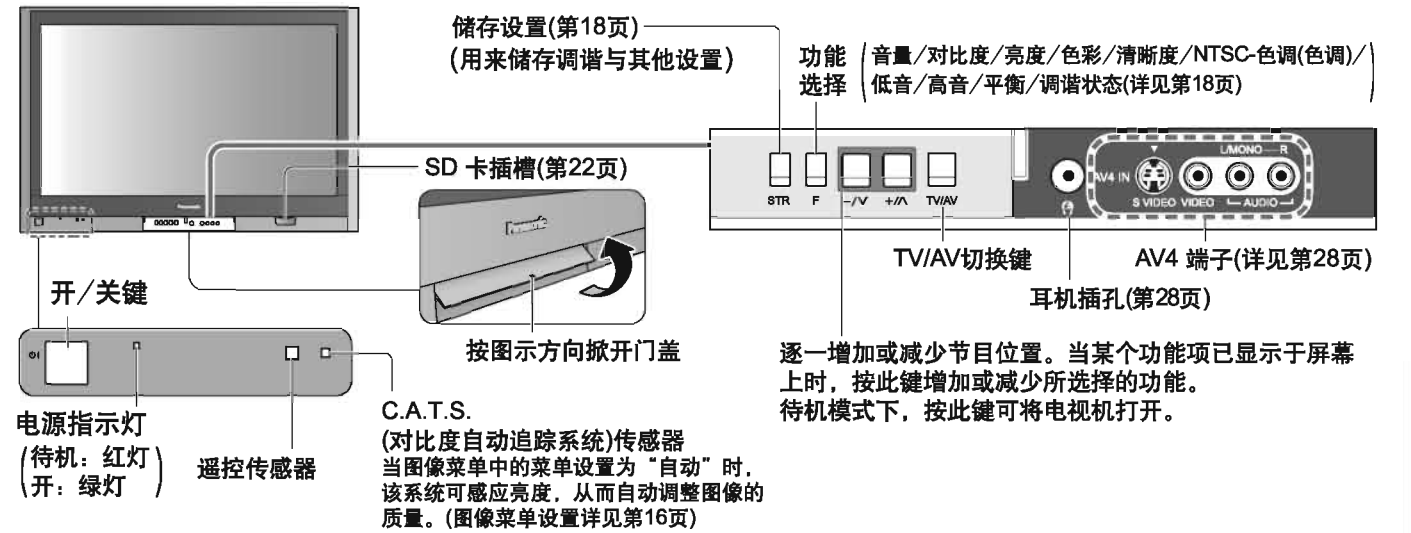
储存设置(第18页)
(用来储存调谐与其他设置)

功能选择

音量/对比度/亮度/色彩/清晰度/NTSC-色调(色调)/低音/高音/平衡/调谐状态(详见第18页)

SD 卡插槽(第22页)

STR F −/∨ +/∧ TV/AV

AV4 IN S VIDEO VIDEO L/MONO — R — AUDIO —

TV/AV切换键

AV4 端子(详见第28页)

耳机插孔(第28页)

开/关键

按图示方向掀开门盖

逐一增加或减少节目位置。当某个功能项已显示于屏幕上时，按此键增加或减少所选择的功能。
待机模式下，按此键可将电视机打开。

电源指示灯
(待机：红灯
开：绿灯)

遥控传感器

C.A.T.S.
(对比度自动追踪系统)传感器
当图像菜单中的菜单设置为“自动”时，该系统可感应亮度，从而自动调整图像的质量。(图像菜单设置详见第16页)